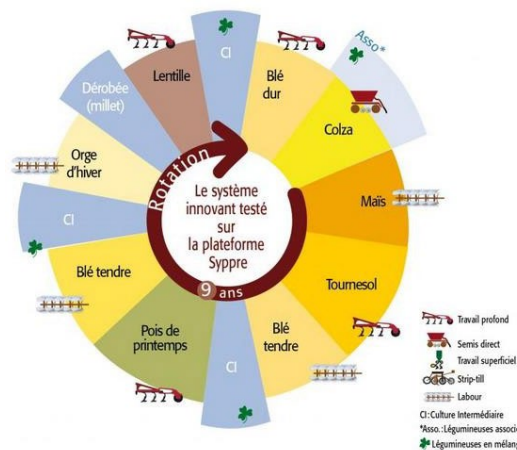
CI

Blé dur

Asso*

Colza

Maïs

Tournesol

Blé tendre

CI

Pois de printemps

Blé tendre

CI

Orge d'hiver

Dérobée (millet)

Lentille

Rotation

Le système innovant testé sur la plateforme Syppre

9 ans

Travail profond

Semis direct

Travail superficiel

Strip-till

Labour

CI: Culture Intermédiaire

*Asso.: Légumineuses associ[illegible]

Légumineuses en mélang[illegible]